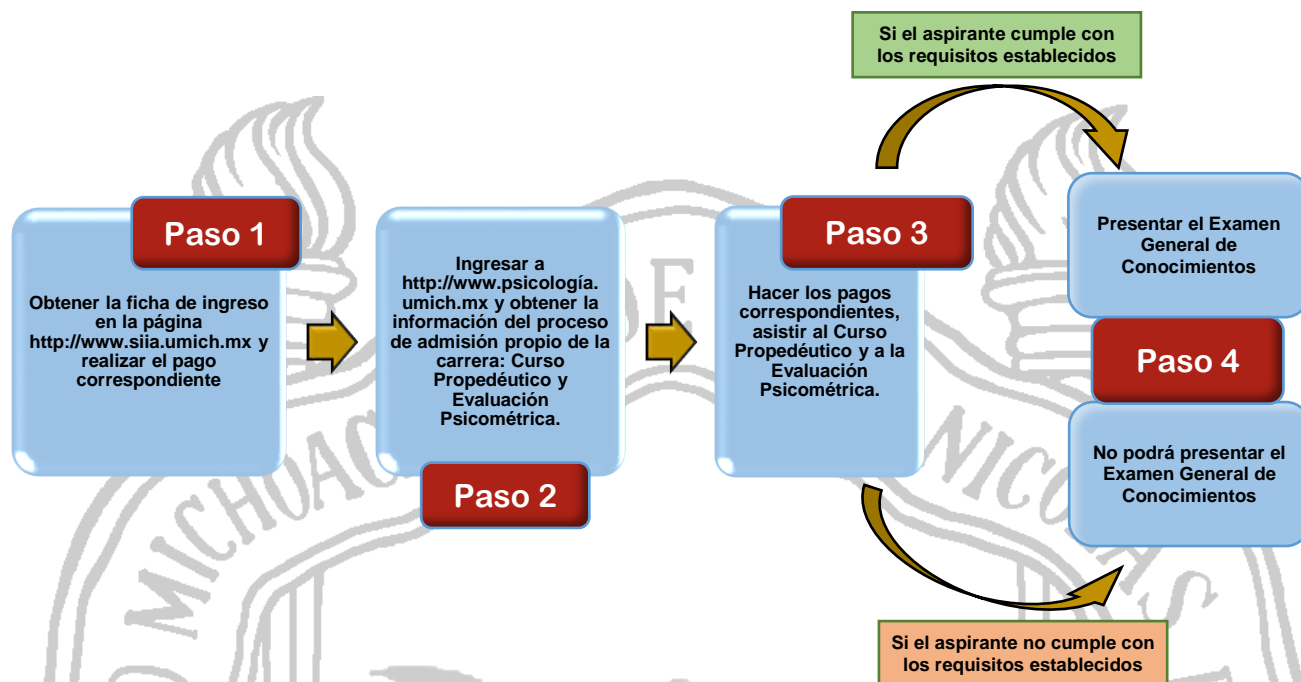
Si el aspirante cumple con los requisitos establecidos

Paso 1

Obtener la ficha de ingreso en la página http://www.siia.umich.mx y realizar el pago correspondiente

Ingresar a http://www.psicología.umich.mx y obtener la información del proceso de admisión propio de la carrera: Curso Propedéutico y Evaluación Psicométrica.

Paso 2

Paso 3

Hacer los pagos correspondientes, asistir al Curso Propedéutico y a la Evaluación Psicométrica.

Presentar el Examen General de Conocimientos

Paso 4

No podrá presentar el Examen General de Conocimientos

Si el aspirante no cumple con los requisitos establecidos